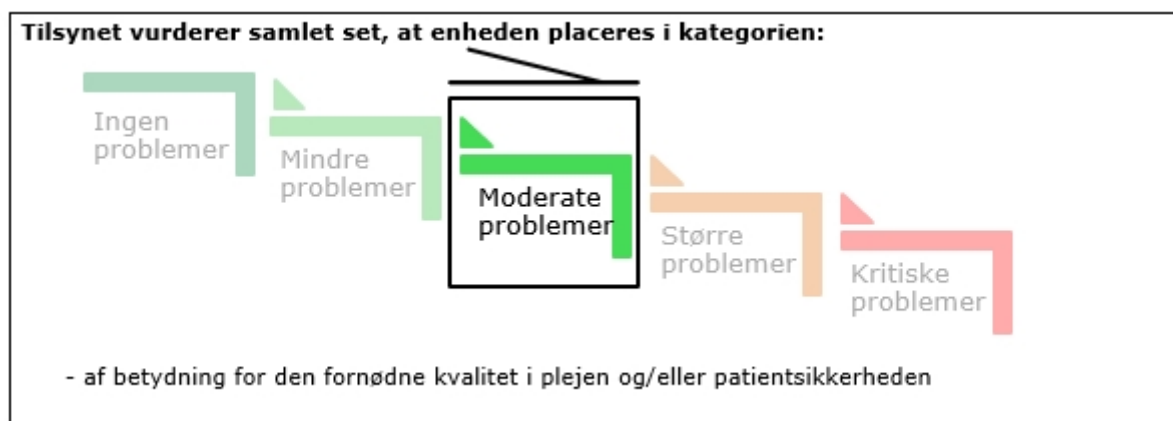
Tilsynet vurderer samlet set, at enheden placeres i kategorien:

Ingen problemer

Mindre problemer

Moderate problemer

Større problemer

Kritiske problemer

- af betydning for den fornødne kvalitet i plejen og/eller patientsikkerheden